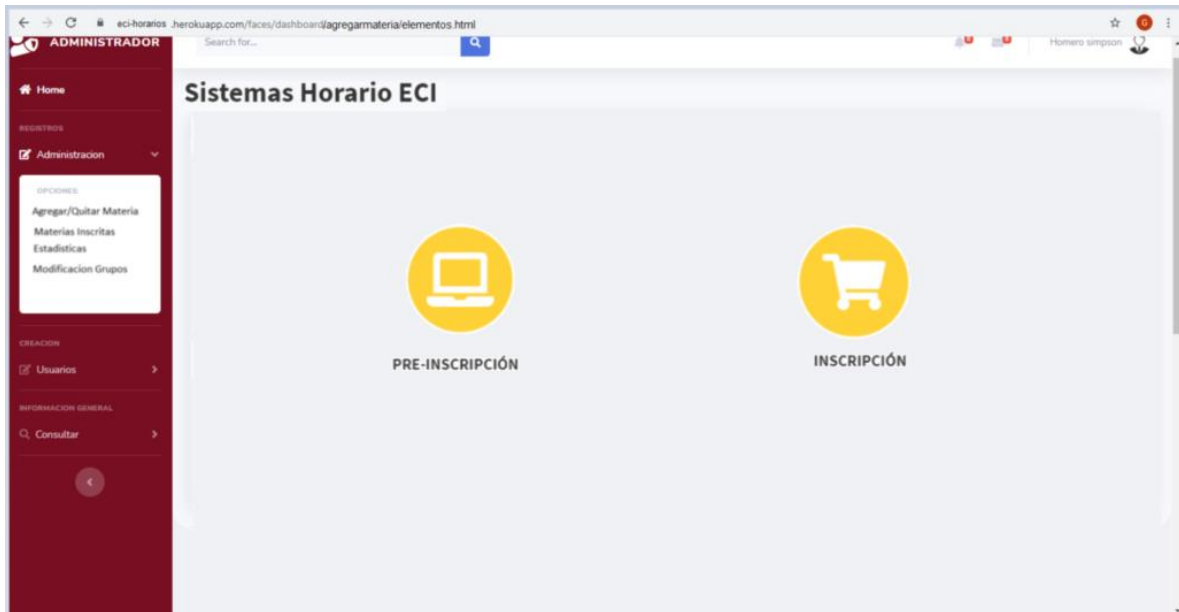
eci-horarios.herokuapp.com/faces/dashboard/agregarmateria/elementos.html

ADMINISTRADOR

Search for...

Homero simpson

Home

REGISTROS

Administracion

OPCIONES

Agregar/Quitar Materia

Materias Inscritas

Estadisticas

Modificacion Grupos

CREACION

Usuarios

INFORMACION GENERAL

Consultar

Sistemas Horario ECI

PRE-INSCRIPCIÓN

INSCRIPCIÓN